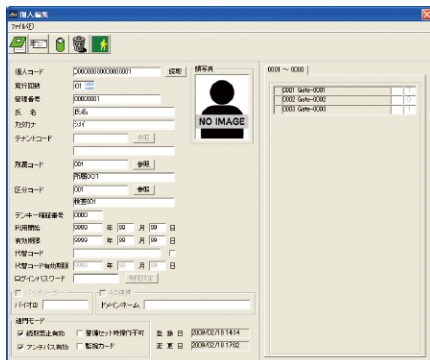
個人編集
ファイル(F)

個人コード 0000000000000001 採番
発行回数 01
管理番号 0000001
氏名 氏名
カタカナ シメイ
テナントコード 参照
所属コード 001 参照
所属001
区分コード 001 参照
検索001
テンキー暗証番号 0000
利用開始 9999 年 99 月 99 日
有効期限 9999 年 99 月 99 日
代替コード
代替コード有効期限 年 月 日
ログインパスワード 情報印字
バイオID ドメインネーム
運用モード
☑ 経路禁止免除 □ 警備セット時操作不可
☑ アンチパス免除 □ 監視カード
登録日 2009/02/18 14:14
変更日 2009/02/18 17:02
顔写真
NO IMAGE
0001 ～ 0008
0001 Gate-0001
0002 Gate-0002
0003 Gate-0003
1
0
1